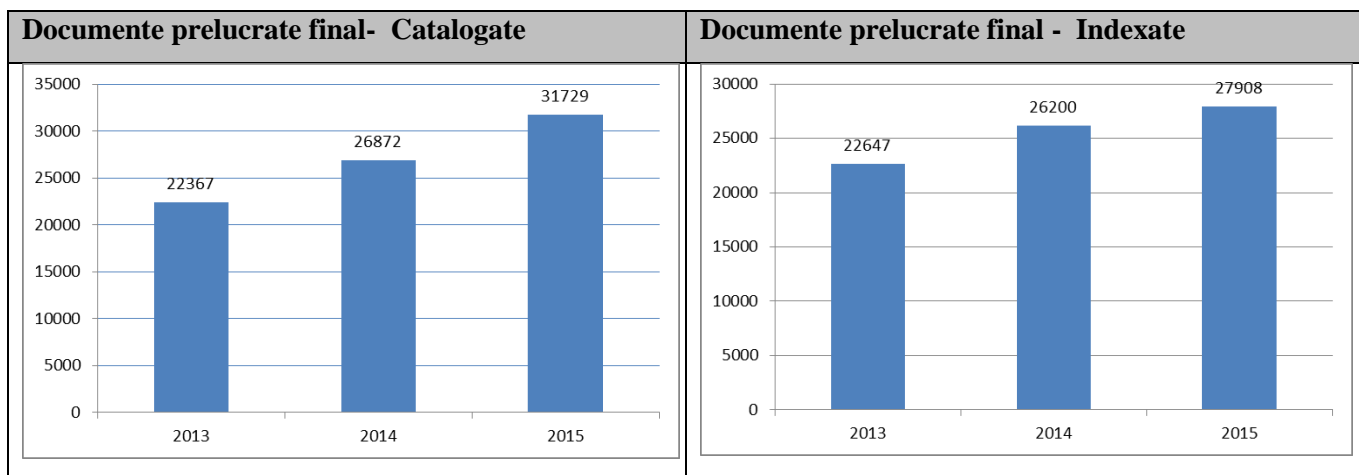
| Documente prelucrate final- Catalogate | Documente prelucrate final - Indexate |
|---|---|
| 35000<br>30000<br>25000<br>20000<br>15000<br>10000<br>5000<br>0<br>22367<br>26872<br>31729<br>2013<br>2014<br>2015 | 30000<br>25000<br>20000<br>15000<br>10000<br>5000<br>0<br>22647<br>26200<br>27908<br>2013<br>2014<br>2015 |